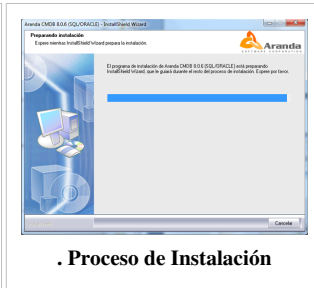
Aranda CMDB 8.0.6 (SQL/ORACLE) - InstallShield Wizard

Preparando instalación

Espere mientras InstallShield Wizard prepara la instalación.

Aranda SOFTWARE CORPORATION

El programa de instalación de Aranda CMDB 8.0.6 (SQL/ORACLE) está preparando InstallShield Wizard, que le guiará durante el resto del proceso de instalación. Espere por favor.

InstallShield

Cancelar

. Proceso de Instalación